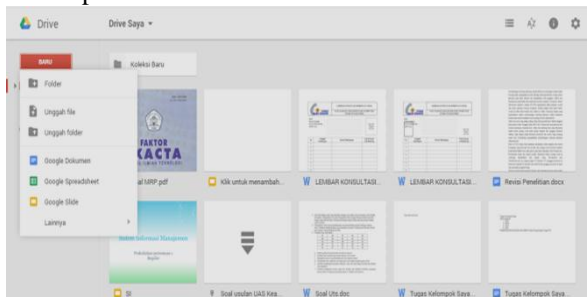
Drive
Drive Saya ▾
BARU
Koleksi Baru
Folder
Unggah file
Unggah folder
Google Dokumen
Google Spreadsheet
Google Slide
Lainnya
FAKTOR
KACTA
al NRP.pdf
Klik untuk menambah...
LEMBAR KONSULTASI...
LEMBAR KONSULTASI...
Revisi Penelitian.docx
Sistem Informasi Manajemen
SI
Soal usulan UAS Kea...
Soal Uts.doc
Tugas Kelompok Saya...
Tugas Kelompok Saya...